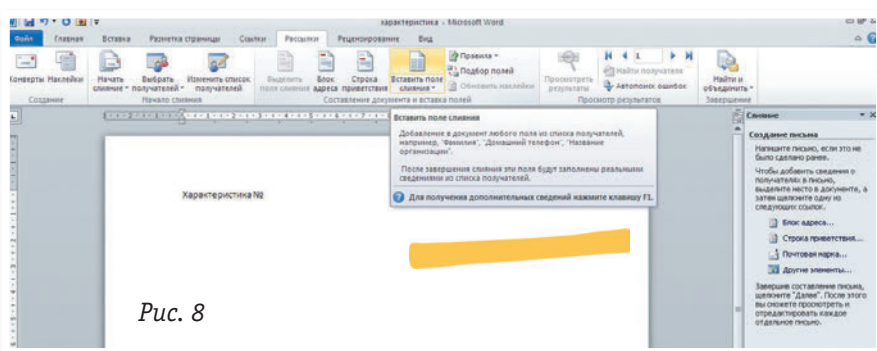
характеристика - Microsoft Word

Файл Главная Вставка Разметка страницы Ссылки Рассылки Рецензирование Вид

Конверты Наклейки
Создание

Начать слияние
Выбрать получателей
Изменить список получателей
Начало слияния

Выделить поля слияния
Блок адреса
Строка приветствия
Вставить поле слияния
Правила
Подбор полей
Обновить наклейки
Составление документа и вставка полей

Просмотреть результаты
1
Найти получателя
Автопоиск ошибок
Просмотр результатов

Найти и объединить
Завершение

Вставить поле слияния

Добавление в документ любого поля из списка получателей, например, "Фамилия", "Домашний телефон", "Название организации".

После завершения слияния эти поля будут заполнены реальными сведениями из списка получателей.

Для получения дополнительных сведений нажмите клавишу F1.

Характеристика №

Слияние

Создание письма

Напишите письмо, если это не было сделано ранее.

Чтобы добавить сведения о получателях в письмо, выделите место в документе, а затем щелкните одну из следующих ссылок.

Блок адреса...

Строка приветствия...

Почтовая марка...

Другие элементы...

Завершив составление письма, щелкните "Далее". После этого вы сможете просмотреть и отредактировать каждое отдельное письмо.

Рис. 8